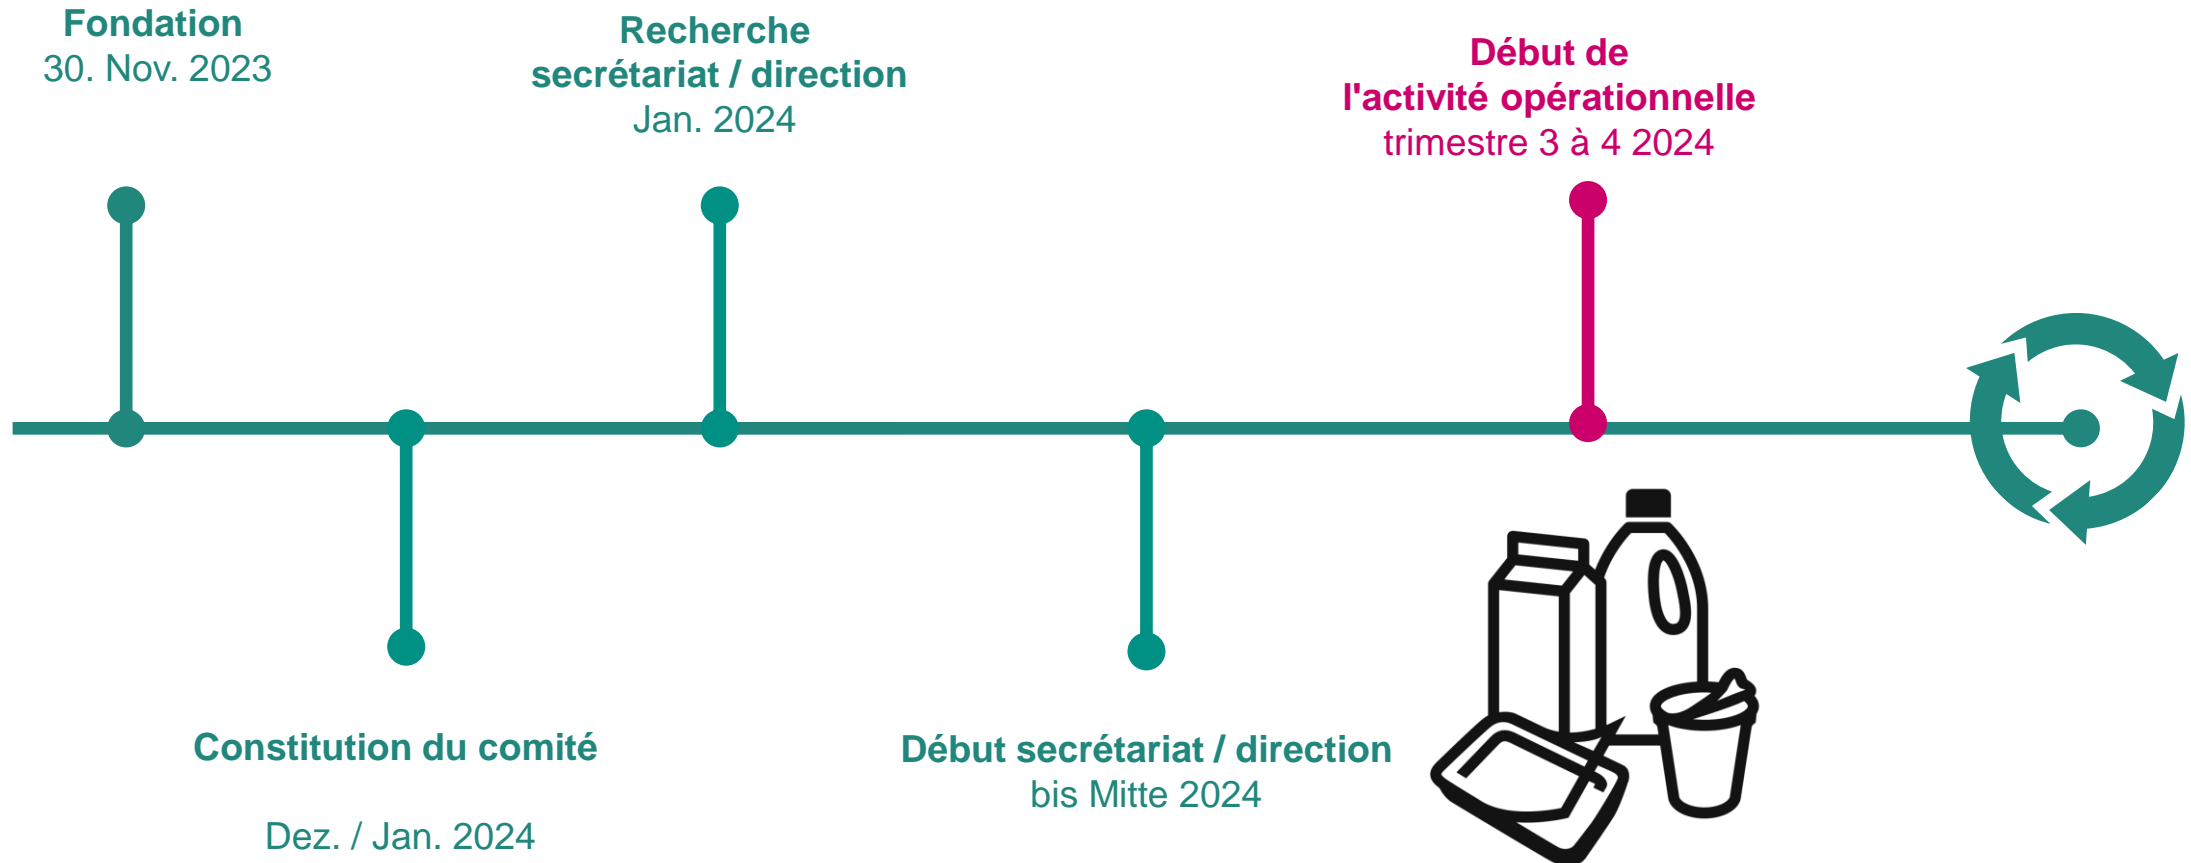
Fondation
30. Nov. 2023

Recherche secrétariat / direction
Jan. 2024

Début de l'activité opérationnelle
trimestre 3 à 4 2024

Constitution du comité

Dez. / Jan. 2024

Début secrétariat / direction
bis Mitte 2024